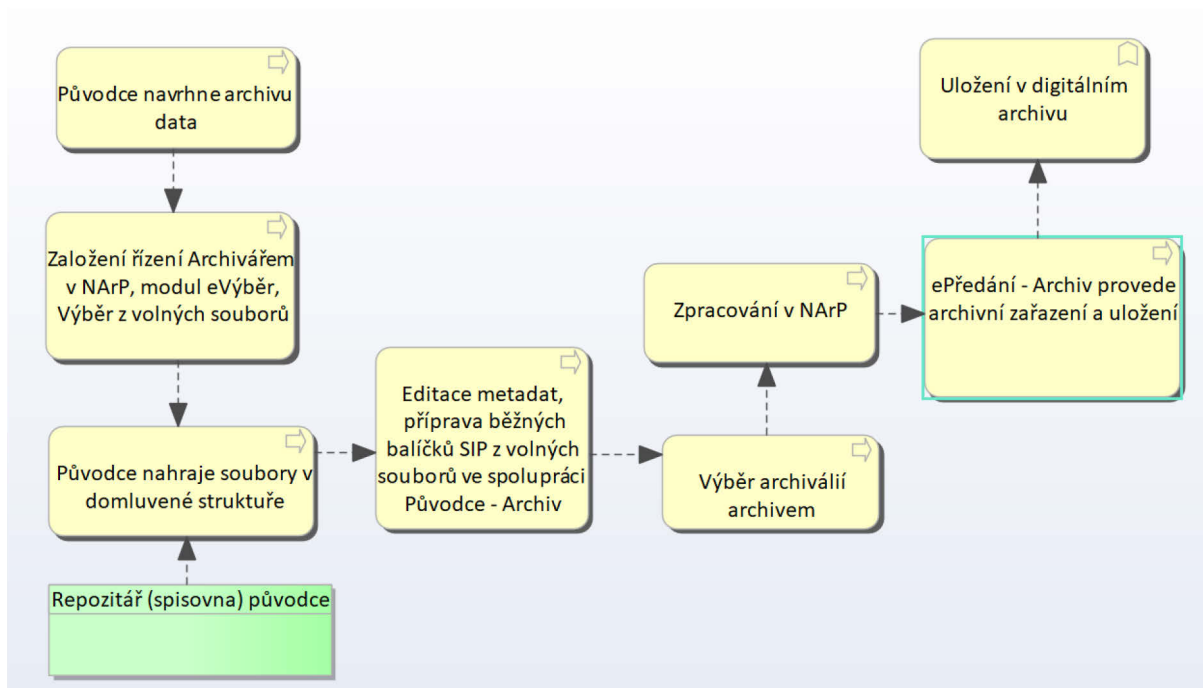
Původce navrhne archivu data

Založení řízení Archivářem v NArP, modul eVýběr, Výběr z volných souborů

Původce nahraje soubory v domluvené struktuře

Repozitář (spisovna) původce

Editace metadat, příprava běžných balíčků SIP z volných souborů ve spolupráci Původce - Archiv

Výběr archiválií archivem

Zpracování v NArP

ePředání - Archiv provede archivní zařazení a uložení

Uložení v digitálním archivu